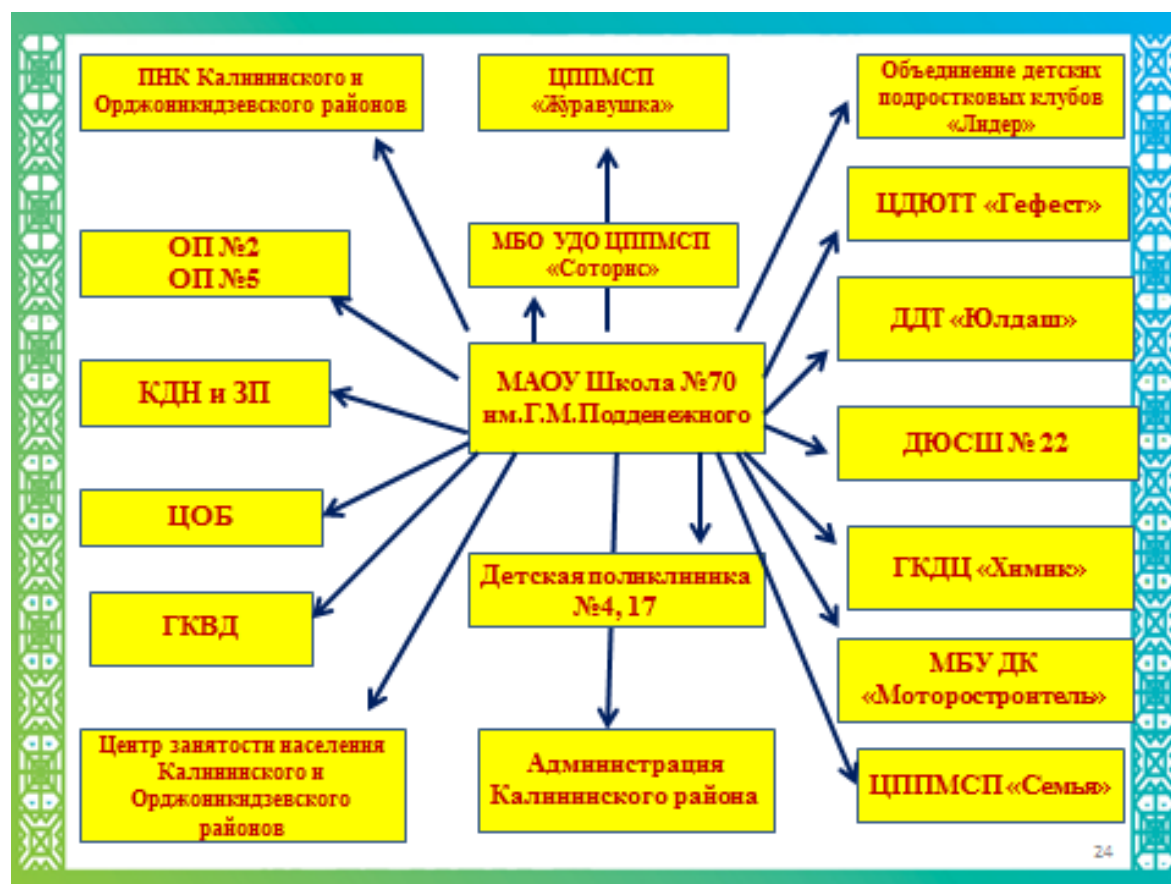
ПНК Калининского и Орджоникидзевского районов

ЦППМСП «Журавушка»

Объединение детских подростковых клубов «Лидер»

ЦДЮТТ «Гефест»

МБО УДО ЦППМСП «Соторис»

ОП №2
ОП №5

ДДТ «Юлдаш»

МАОУ Школа №70 им.Г.М.Подденежного

КДН и ЗП

ДЮСШ № 22

ЦОБ

ГКДЦ «Химик»

Детская поликлиника №4, 17

ГКВД

МБУ ДК «Моторостроитель»

Центр занятости населения Калининского и Орджоникидзевского районов

Администрация Калининского района

ЦППМСП «Семья»

24